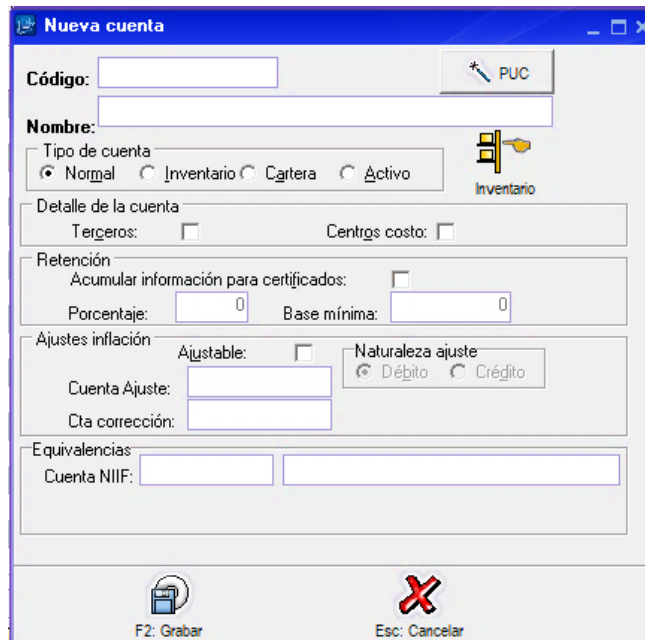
Nueva cuenta

Código:

PUC

Nombre:

Tipo de cuenta
Normal Inventario Cartera Activo

Inventario

Detalle de la cuenta
Terceros: Centros costo:

Retención
Acumular información para certificados:
Porcentaje: 0 Base mínima: 0

Ajustes inflación
Ajustable:
Naturaleza ajuste
Débito Crédito
Cuenta Ajuste:
Cta corrección:

Equivalencias
Cuenta NIIF:

F2: Grabar
Esc: Cancelar